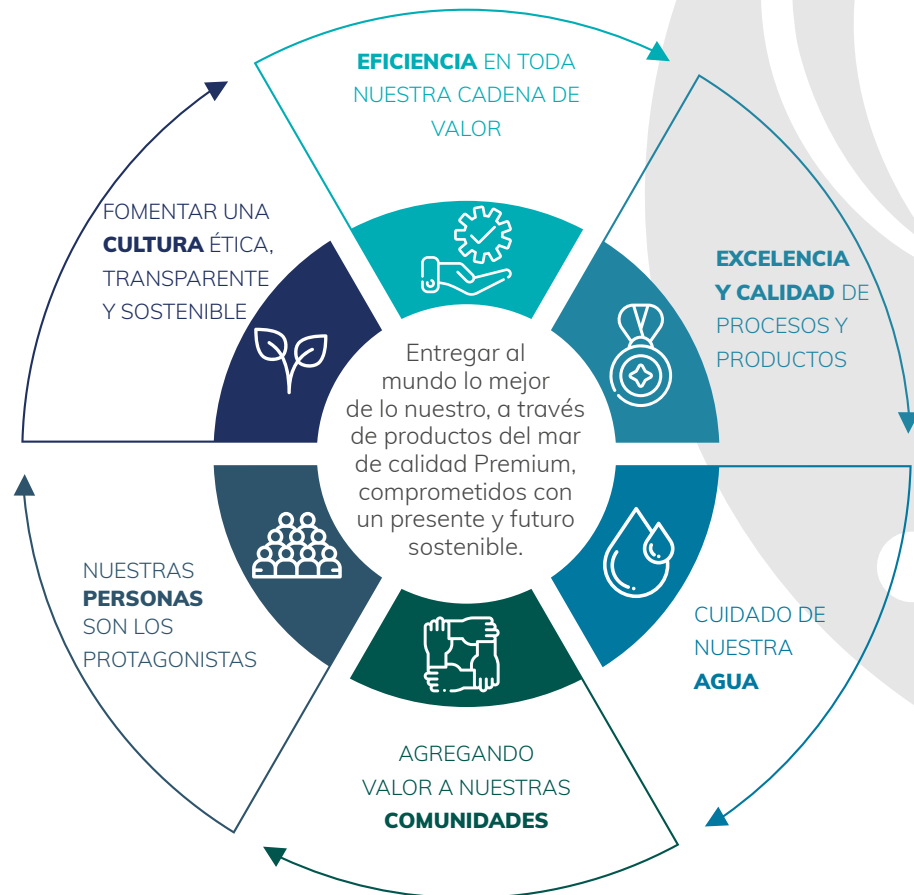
EFICIENCIA EN TODA NUESTRA CADENA DE VALOR

EXCELENCIA Y CALIDAD DE PROCESOS Y PRODUCTOS

CUIDADO DE NUESTRA AGUA

AGREGANDO VALOR A NUESTRAS COMUNIDADES

NUESTRAS PERSONAS SON LOS PROTAGONISTAS

FOMENTAR UNA CULTURA ÉTICA, TRANSPARENTE Y SOSTENIBLE

Entregar al mundo lo mejor de lo nuestro, a través de productos del mar de calidad Premium, comprometidos con un presente y futuro sostenible.